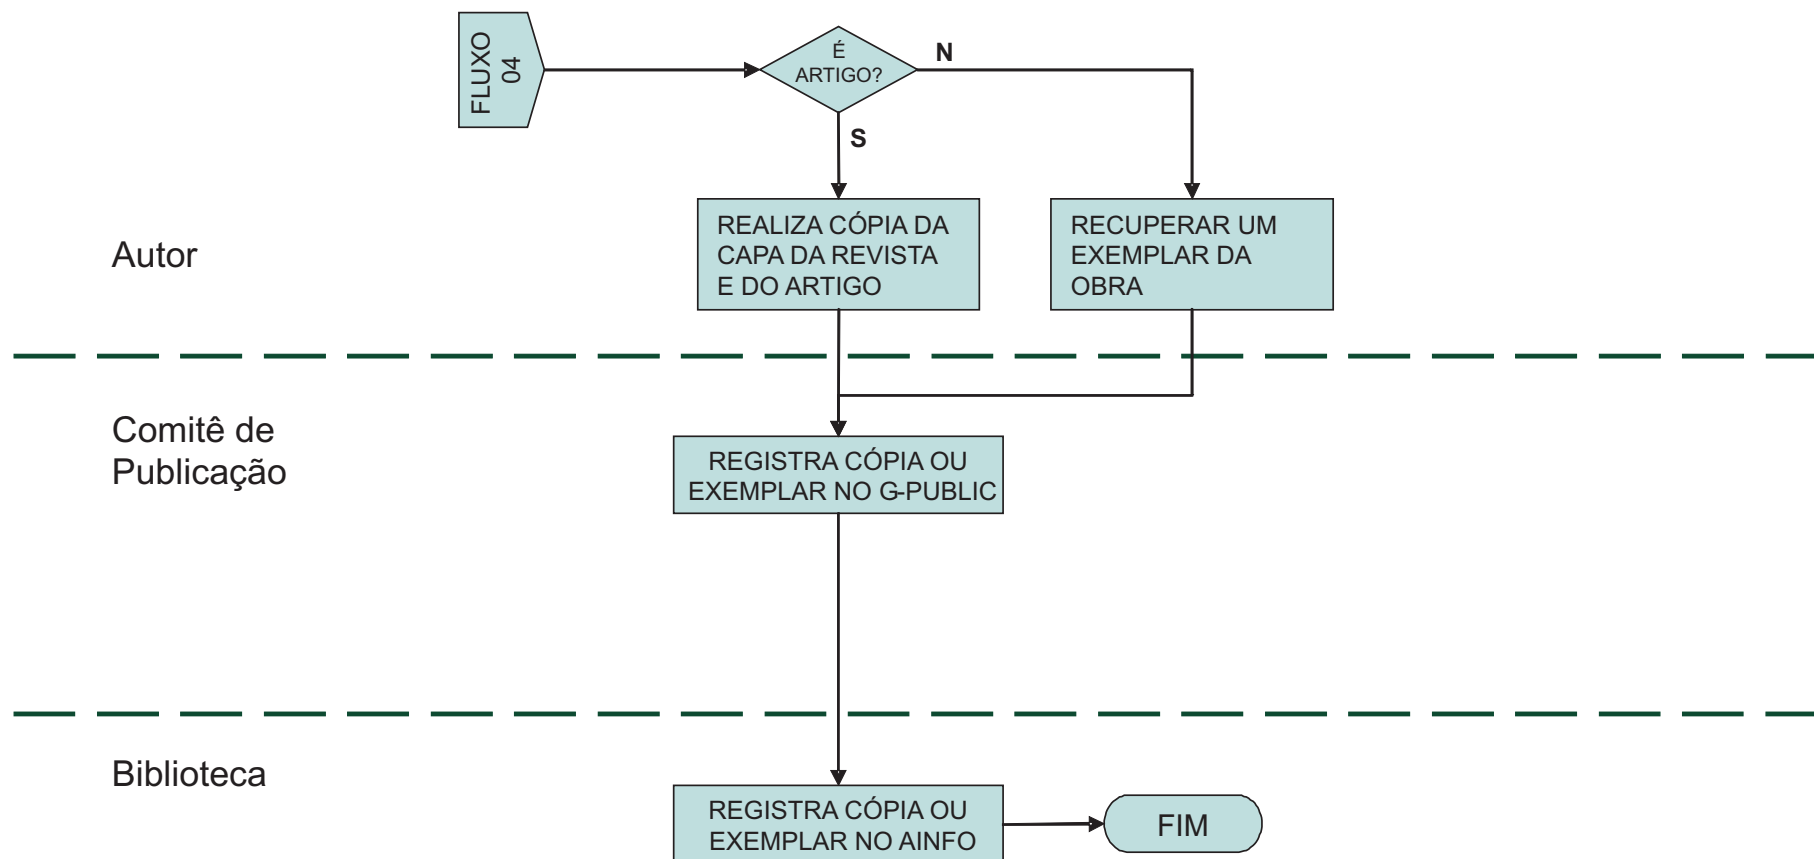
FLUXO 04

É ARTIGO?

N

S

Autor

REALIZA CÓPIA DA CAPA DA REVISTA E DO ARTIGO

RECUPERAR UM EXEMPLAR DA OBRA

Comitê de Publicação

REGISTRA CÓPIA OU EXEMPLAR NO G-PUBLIC

Biblioteca

REGISTRA CÓPIA OU EXEMPLAR NO AINFO

FIM